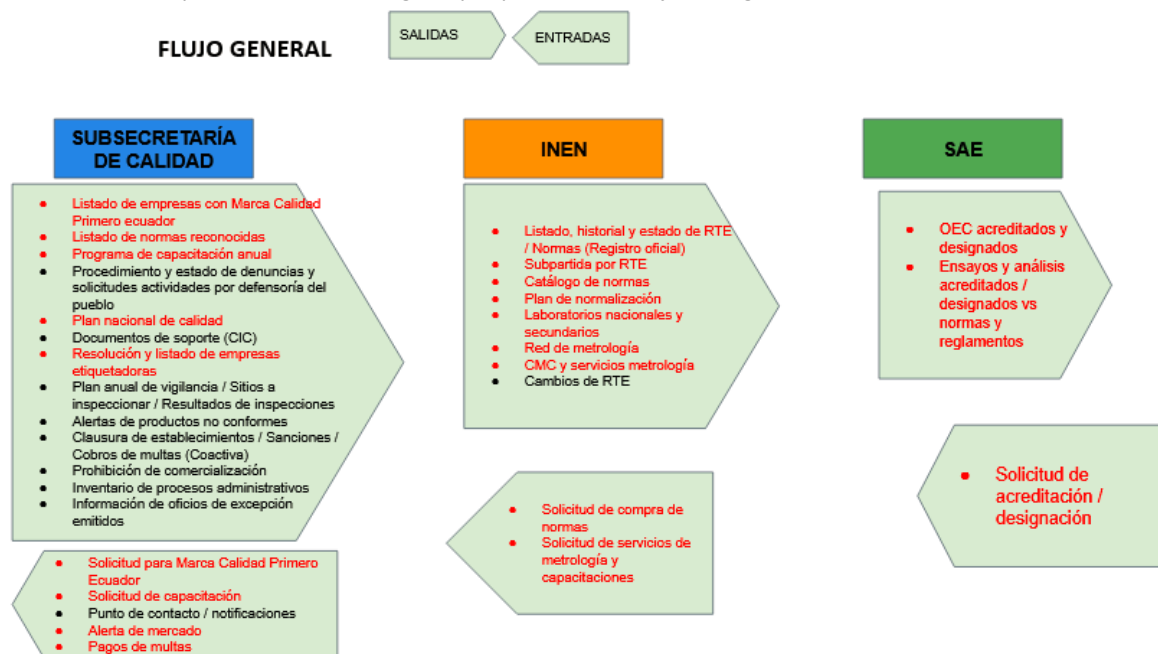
FLUJO GENERAL

SALIDAS

ENTRADAS

SUBSECRETARÍA DE CALIDAD

- Listado de empresas con Marca Calidad Primero ecuador
- Listado de normas reconocidas
- Programa de capacitación anual
- Procedimiento y estado de denuncias y solicitudes actividades por defensoría del pueblo
- Plan nacional de calidad
- Documentos de soporte (CIC)
- Resolución y listado de empresas etiquetadoras
- Plan anual de vigilancia / Sitios a inspeccionar / Resultados de inspecciones
- Alertas de productos no conformes
- Clausura de establecimientos / Sanciones / Cobros de multas (Coactiva)
- Prohibición de comercialización
- Inventario de procesos administrativos
- Información de oficios de excepción emitidos

- Solicitud para Marca Calidad Primero Ecuador
- Solicitud de capacitación
- Punto de contacto / notificaciones
- Alerta de mercado
- Pagos de multas

INEN

- Listado, historial y estado de RTE / Normas (Registro oficial)
- Subpartida por RTE
- Catálogo de normas
- Plan de normalización
- Laboratorios nacionales y secundarios
- Red de metrología
- CMC y servicios metrología
- Cambios de RTE

- Solicitud de compra de normas
- Solicitud de servicios de metrología y capacitaciones

SAE

- OEC acreditados y designados
- Ensayos y análisis acreditados / designados vs normas y reglamentos

- Solicitud de acreditación / designación